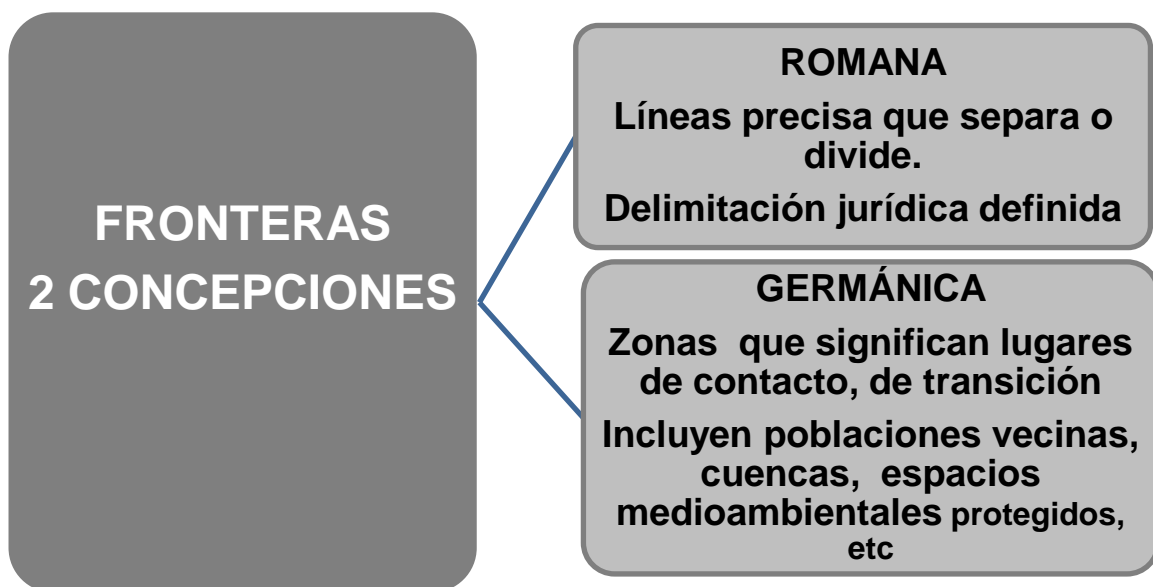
FRONTERAS
2 CONCEPCIONES

ROMANA

Líneas precisa que separa o divide.

Delimitación jurídica definida

GERMÁNICA

Zonas que significan lugares de contacto, de transición

Incluyen poblaciones vecinas, cuencas, espacios medioambientales protegidos, etc